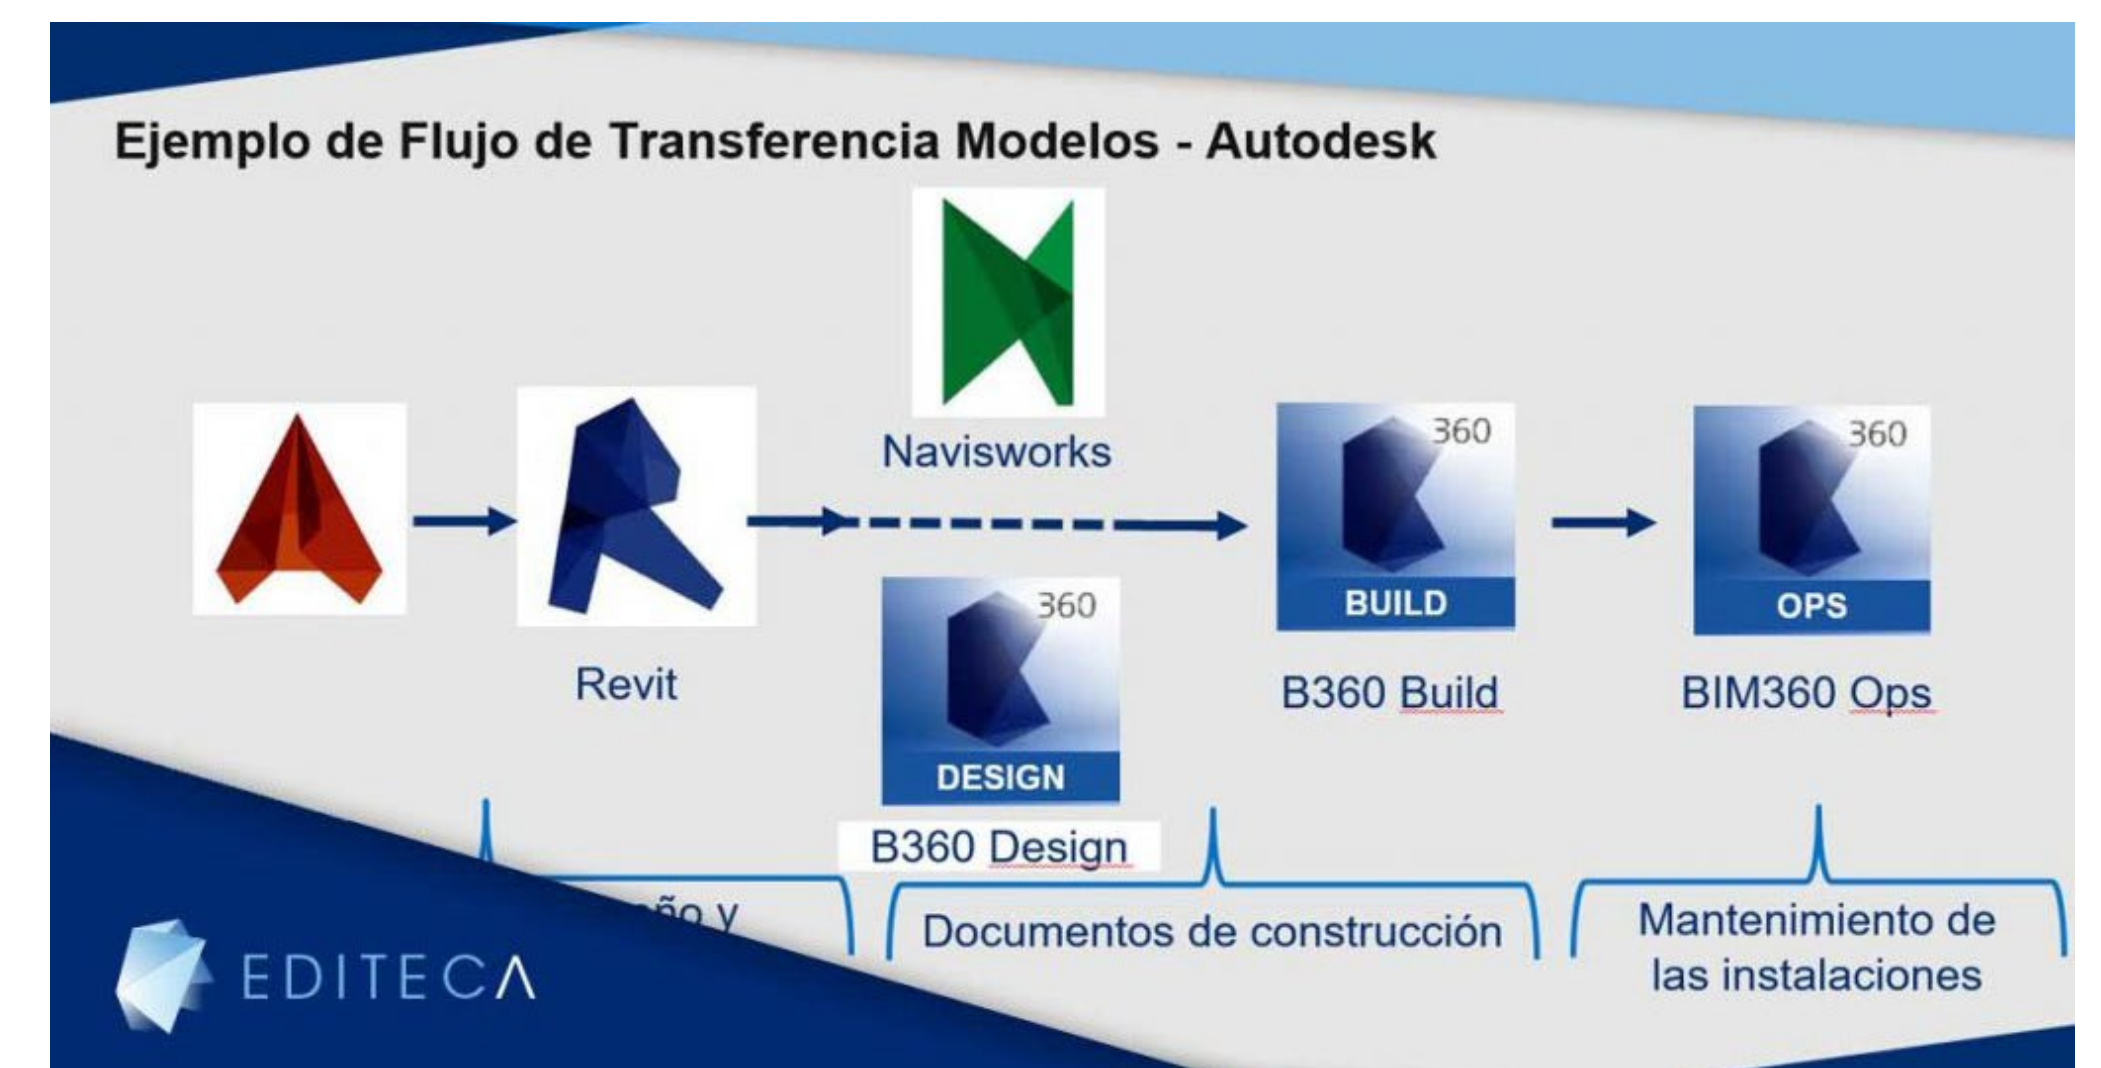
Ejemplo de Flujo de Transferencia Modelos - Autodesk

Navisworks

Revit

360
DESIGN
B360 Design

360
BUILD
B360 Build

360
OPS
BIM360 Ops

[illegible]ño y

Documentos de construcción

Mantenimiento de las instalaciones

EDITECA